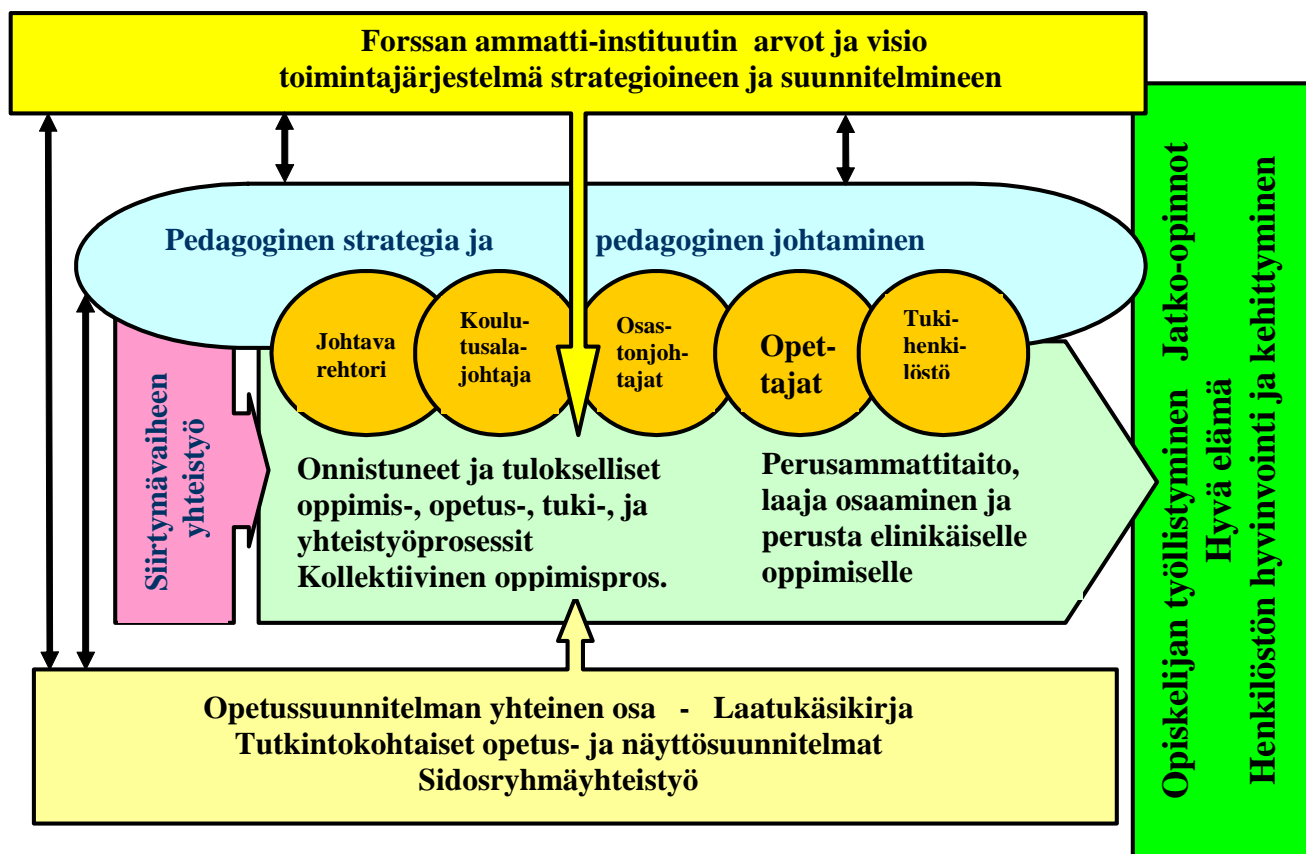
Forssan ammatti-instituutin arvot ja visio
toimintajärjestelmä strategioineen ja suunnitelmineen

Pedagoginen strategia ja pedagoginen johtaminen

Johtava rehtori

Koulutusalajohtaja

Osastonjohtajat

Opettajat

Tukihenkilöstö

Siirtymävaiheen yhteistyö

Onnistuneet ja tulokselliset oppimis-, opetus-, tuki-, ja yhteistyöprosessit
Kollektiivinen oppimispros.

Perusammattitaito, laaja osaaminen ja perusta elinikäiselle oppimiselle

Opetussuunnitelman yhteinen osa - Laatukäsikirja
Tutkintokohtaiset opetus- ja näyttösuunnitelmat
Sidosryhmäyhteistyö

Opiskelijan työllistyminen Jatko-opinnot
Hyvä elämä
Henkilöstön hyvinvointi ja kehittyminen